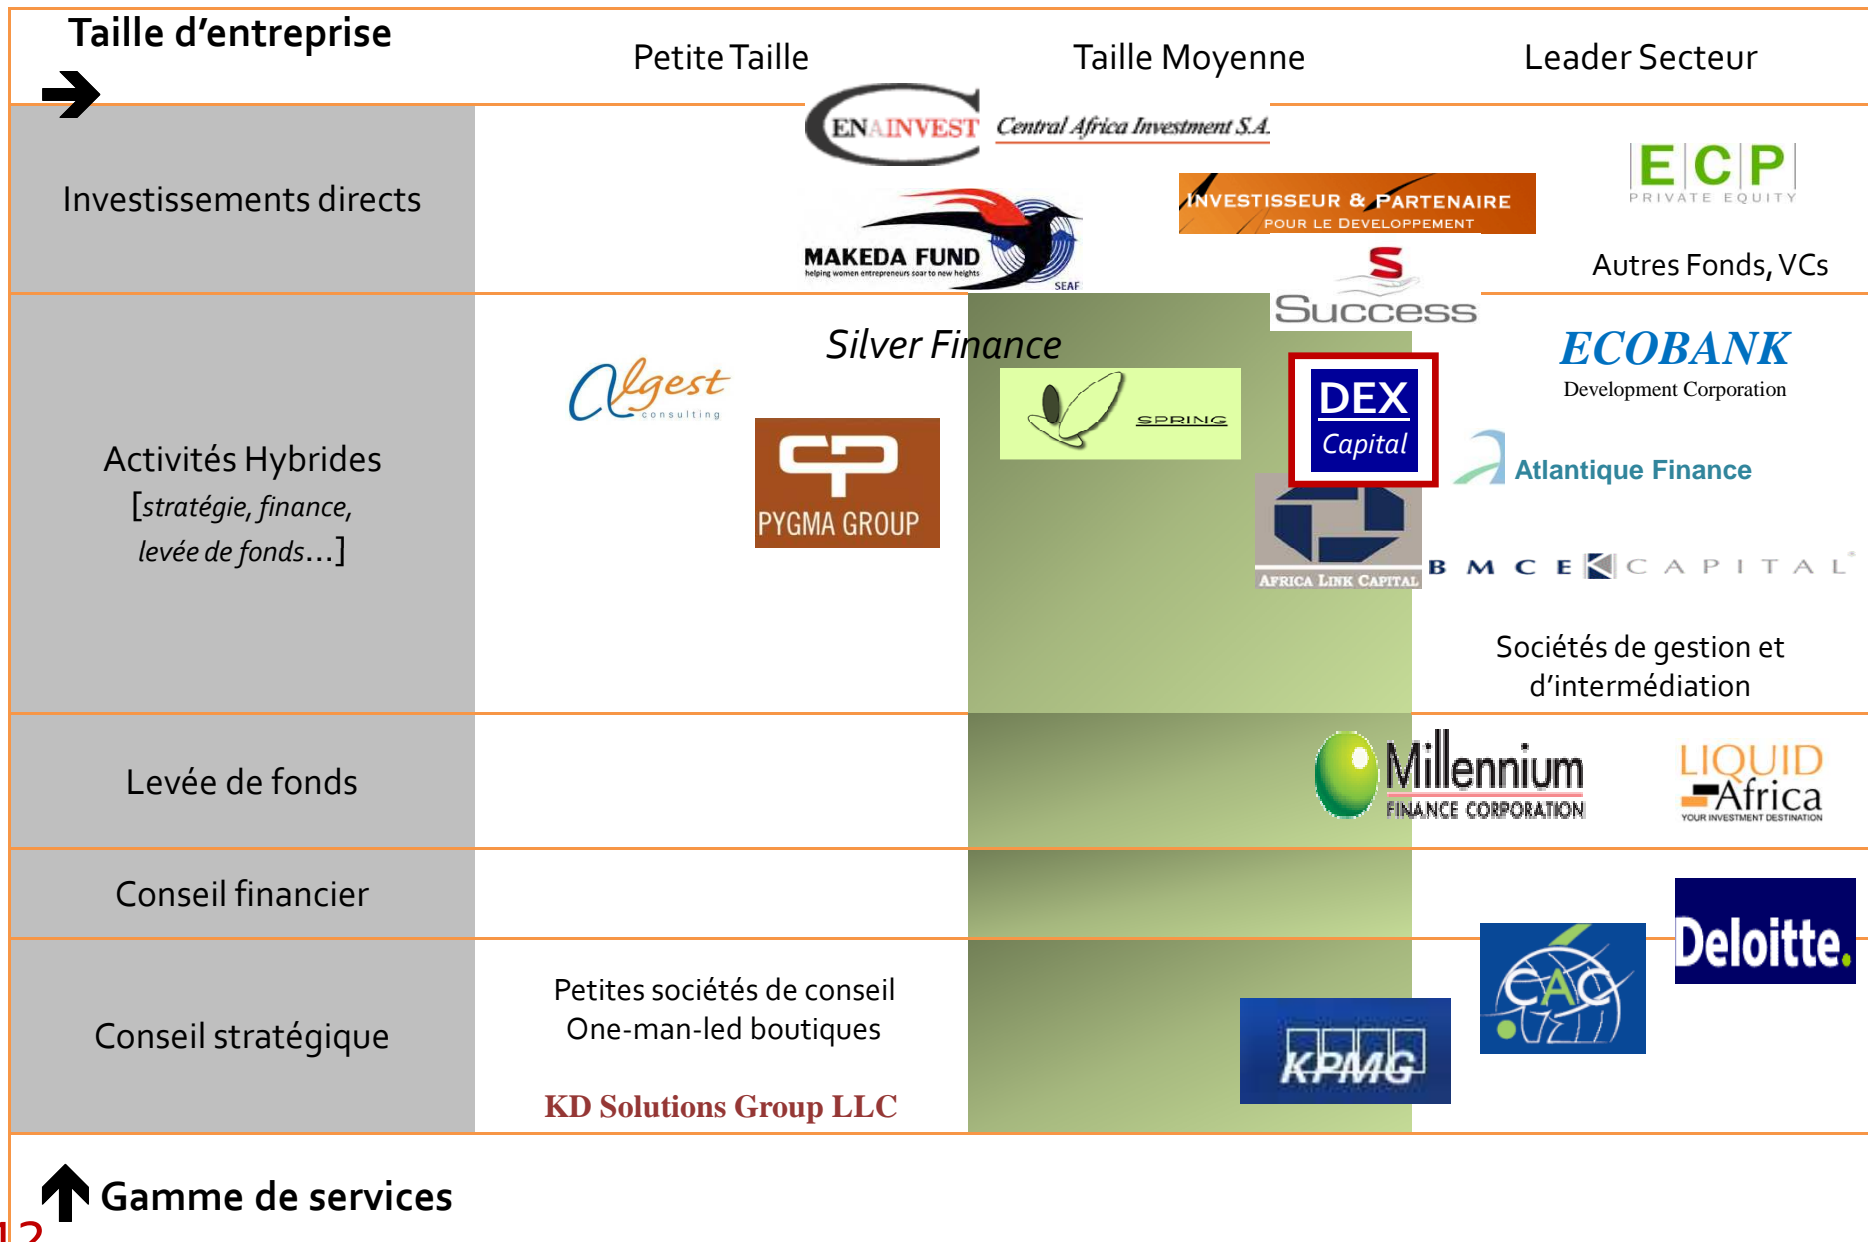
Taille d'entreprise

Petite Taille | Taille Moyenne | Leader Secteur

Investissements directs

ENAINVEST Central Africa Investment S.A.

E C P PRIVATE EQUITY

INVESTISSEUR & PARTENAIRE POUR LE DEVELOPPEMENT

MAKEDA FUND helping women entrepreneurs soar to new heights SEAF

Autres Fonds, VCs

S Success

Activités Hybrides [stratégie, finance, levée de fonds…]

Silver Finance

Algest consulting

SPRING

DEX Capital

ECOBANK Development Corporation

PYGMA GROUP

Atlantique Finance

AFRICA LINK CAPITAL

BMCE CAPITAL

Sociétés de gestion et d'intermédiation

Levée de fonds

Millennium FINANCE CORPORATION

LIQUID Africa YOUR INVESTMENT DESTINATION

Conseil financier

Deloitte.

CAC

Conseil stratégique

Petites sociétés de conseil
One-man-led boutiques

KD Solutions Group LLC

KPMG

Gamme de services

12